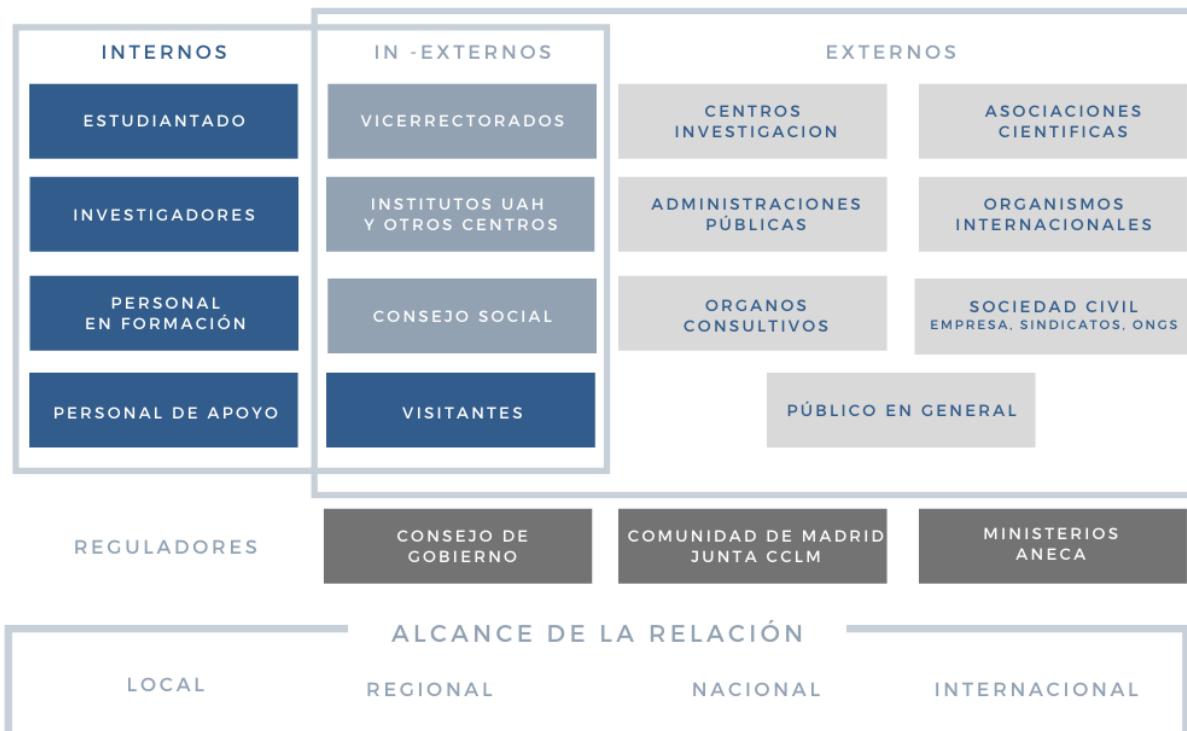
INTERNOS

ESTUDIANTADO

INVESTIGADORES

PERSONAL EN FORMACIÓN

PERSONAL DE APOYO

IN -EXTERNOS

VICERRECTORADOS

INSTITUTOS UAH Y OTROS CENTROS

CONSEJO SOCIAL

VISITANTES

EXTERNOS

CENTROS INVESTIGACION

ASOCIACIONES CIENTIFICAS

ADMINISTRACIONES PÚBLICAS

ORGANISMOS INTERNACIONALES

ORGANOS CONSULTIVOS

SOCIEDAD CIVIL
EMPRESA, SINDICATOS, ONGS

PÚBLICO EN GENERAL

REGULADORES

CONSEJO DE GOBIERNO

COMUNIDAD DE MADRID
JUNTA CCLM

MINISTERIOS
ANECA

ALCANCE DE LA RELACIÓN

LOCAL

REGIONAL

NACIONAL

INTERNACIONAL